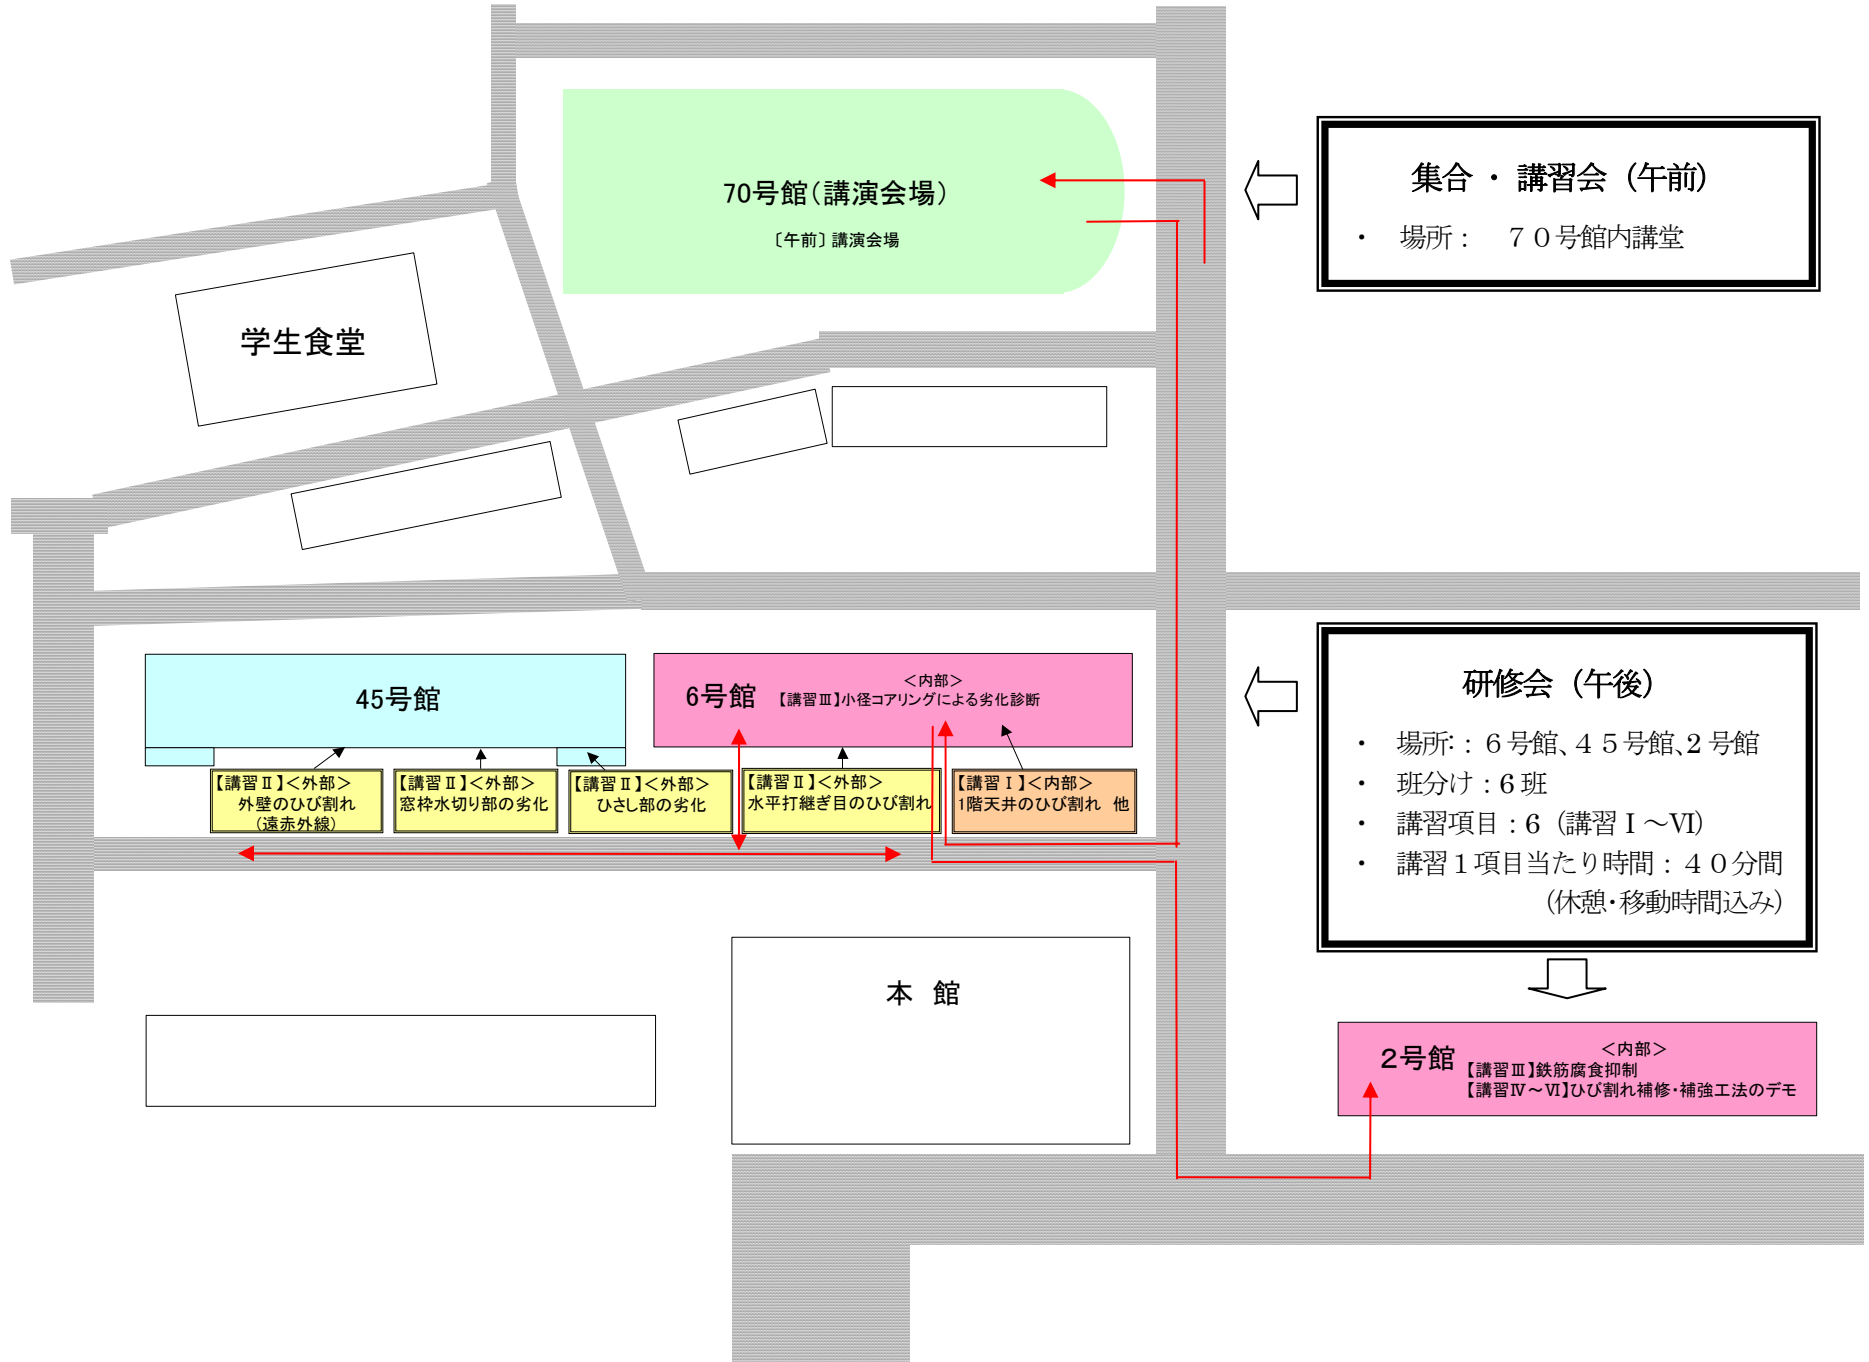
70号館（講演会場）

〔午前〕講演会場

集合 ・ 講習会（午前）

・ 場所： ７０号館内講堂

学生食堂

45号館

6号館 ＜内部＞ 【講習Ⅲ】小径コアリングによる劣化診断

【講習Ⅱ】＜外部＞ 外壁のひび割れ（遠赤外線）

【講習Ⅱ】＜外部＞ 窓枠水切り部の劣化

【講習Ⅱ】＜外部＞ ひさし部の劣化

【講習Ⅱ】＜外部＞ 水平打継ぎ目のひび割れ

【講習Ⅰ】＜内部＞ 1階天井のひび割れ 他

研修会（午後）

・ 場所：：６号館、４５号館、２号館
・ 班分け：６班
・ 講習項目：６（講習Ⅰ～Ⅵ）
・ 講習１項目当たり時間：４０分間 （休憩・移動時間込み）

本 館

2号館 ＜内部＞ 【講習Ⅲ】鉄筋腐食抑制 【講習Ⅳ～Ⅵ】ひび割れ補修・補強工法のデモ